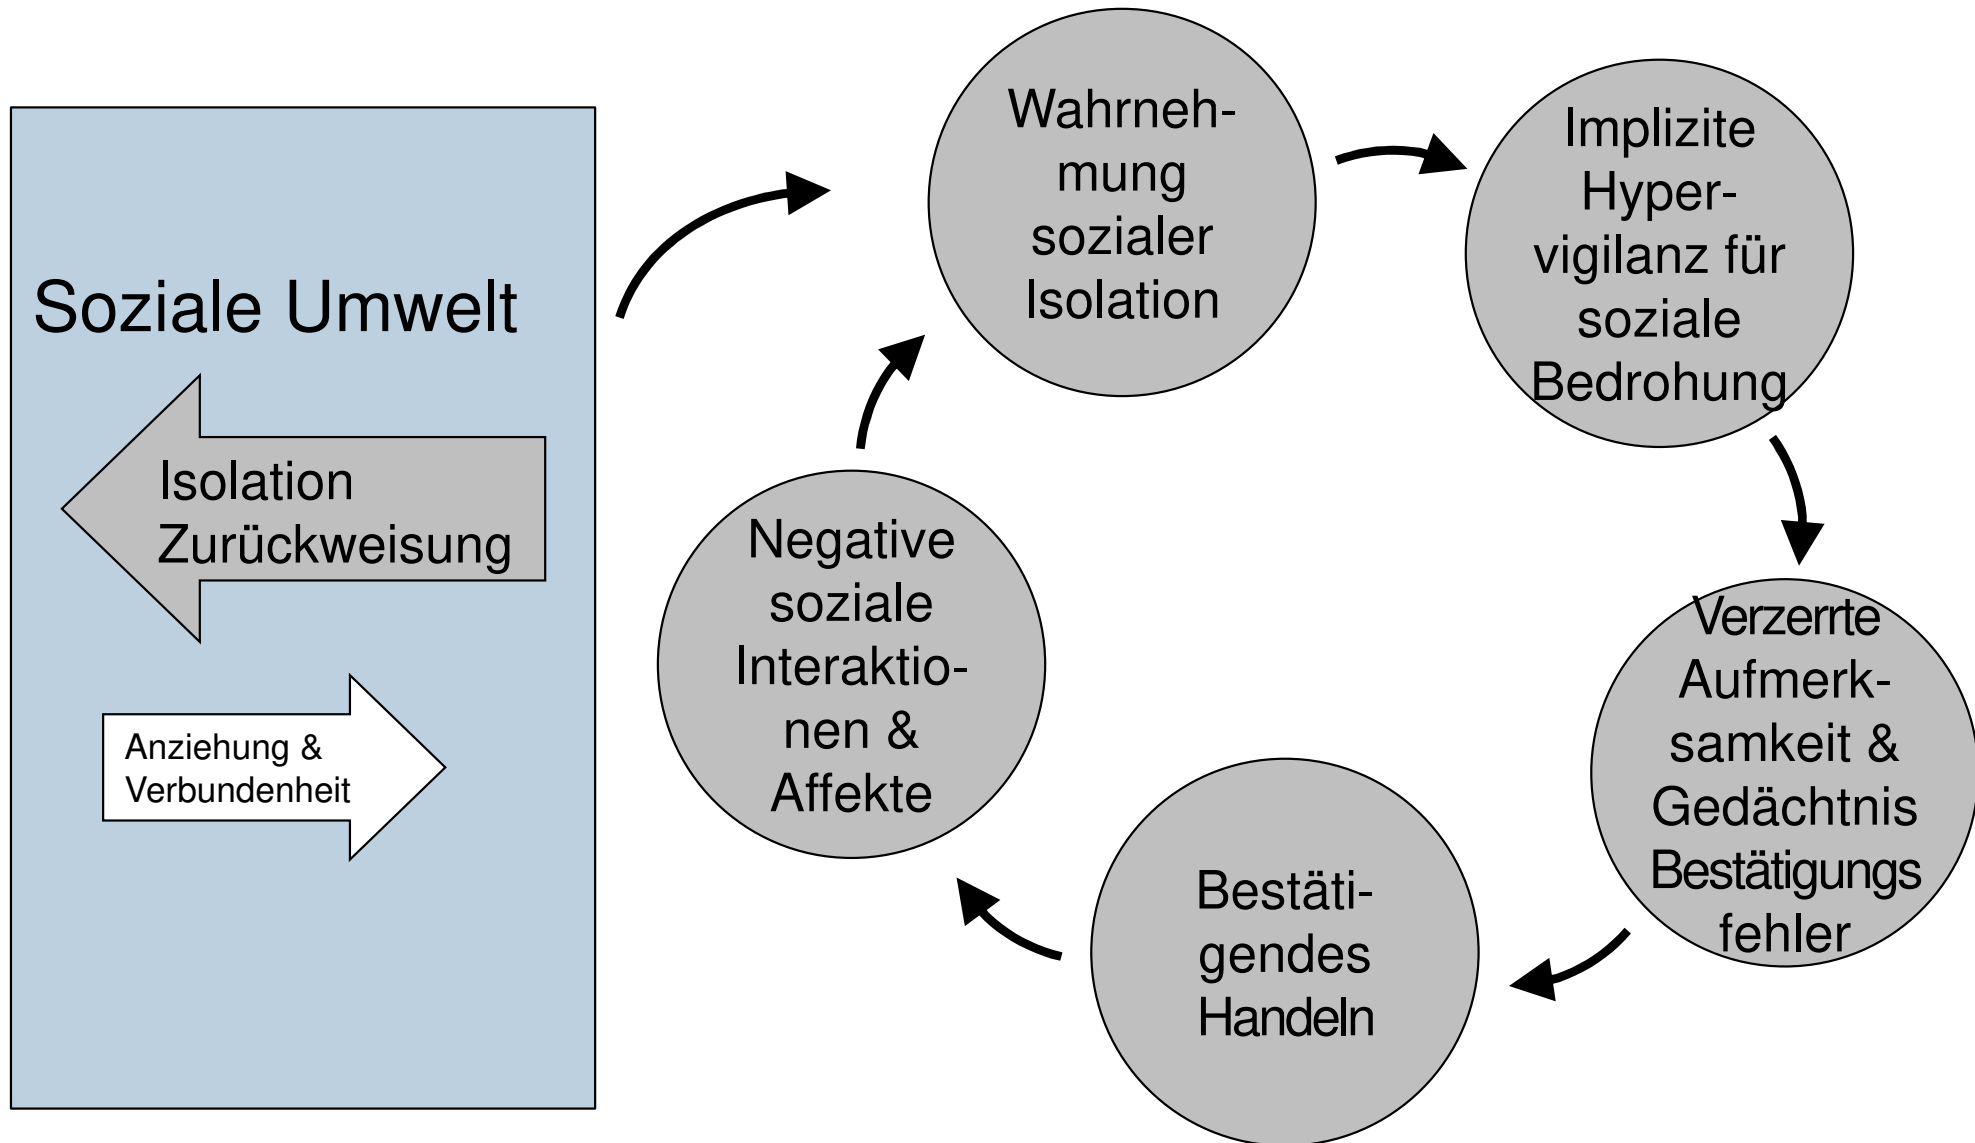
Soziale Umwelt

Isolation
Zurückweisung

Anziehung &
Verbundenheit

Wahrnehmung sozialer Isolation

Implizite Hypervigilanz für soziale Bedrohung

Verzerrte Aufmerksamkeit & Gedächtnis Bestätigungs fehler

Bestätigendes Handeln

Negative soziale Interaktionen & Affekte